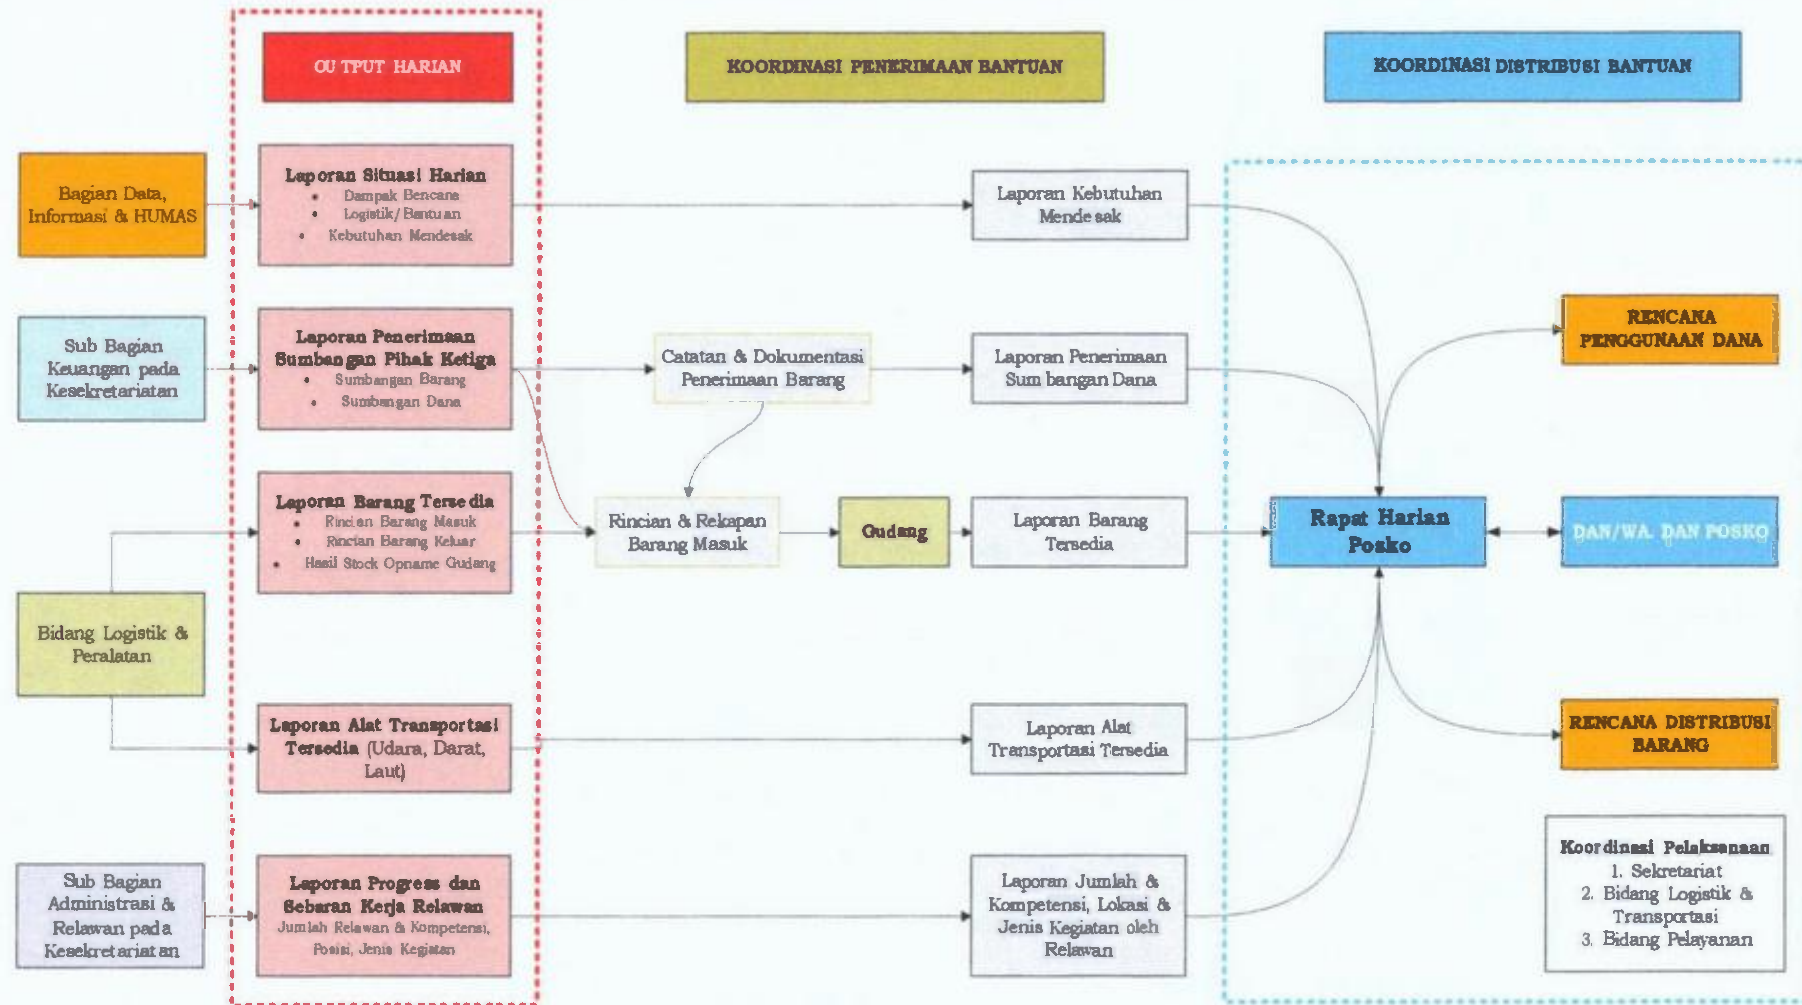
OU TPUT HARIAN

KOORDINASI PENERIMAAN BANTUAN

KOORDINASI DISTRIBUSI BANTUAN

Bagian Data, Informasi & HUMAS

Laporan Situasi Harian
• Dampak Bencana
• Logistik/Bantuan
• Kebutuhan Mendesak

Laporan Kebutuhan Mendesak

Sub Bagian Keuangan pada Kesekretariatan

Laporan Penerimaan Sumbangan Pihak Ketiga
• Sumbangan Barang
• Sumbangan Dana

Catatan & Dokumentasi Penerimaan Barang

Laporan Penerimaan Sumbangan Dana

RENCANA PENGGUNAAN DANA

Laporan Barang Tersedia
• Rincian Barang Masuk
• Rincian Barang Keluar
• Hasil Stock Opname Gudang

Rincian & Rekapan Barang Masuk

Gudang

Laporan Barang Tersedia

Rapat Harian Posko

DAN/WA. DAN POSKO

Bidang Logistik & Peralatan

Laporan Alat Transportasi Tersedia (Udara, Darat, Laut)

Laporan Alat Transportasi Tersedia

RENCANA DISTRIBUSI BARANG

Sub Bagian Administrasi & Relawan pada Kesekretariatan

Laporan Progress dan Sebaran Kerja Relawan
Jumlah Relawan & Kompetensi, Posisi, Jenis Kegiatan

Laporan Jumlah & Kompetensi, Lokasi & Jenis Kegiatan oleh Relawan

Koordinasi Pelaksanaan
1. Sekretariat
2. Bidang Logistik & Transportasi
3. Bidang Pelayanan